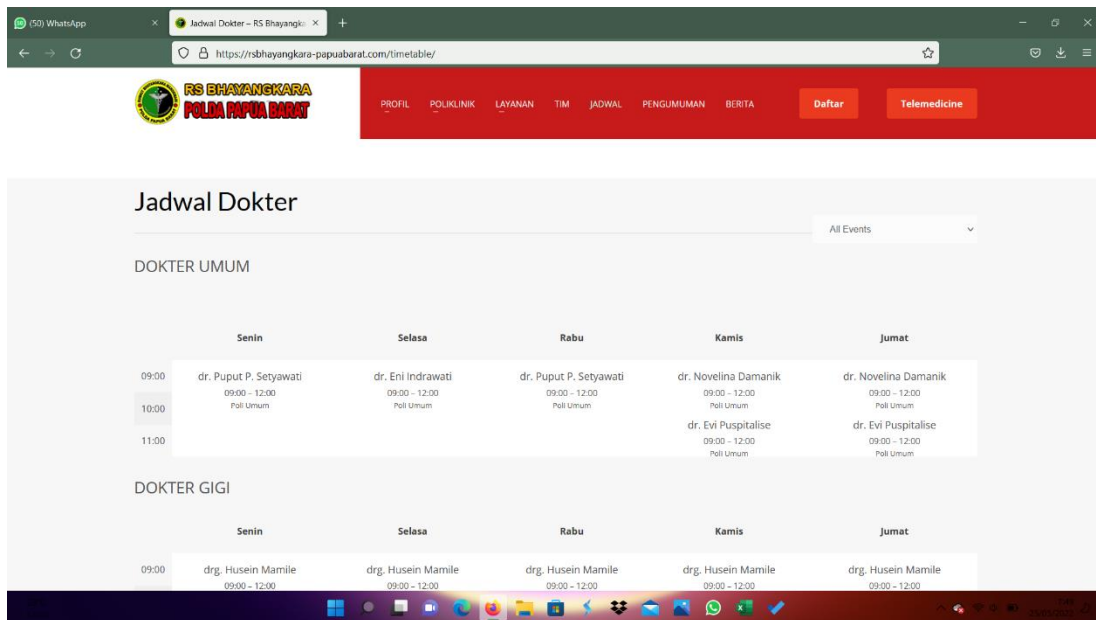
(50) WhatsApp
Jadwal Dokter – RS Bhayangka
https://rsbhayangkara-papuabarat.com/timetable/

RS BHAYANGKARA
POLDA PAPUA BARAT

PROFIL POLIKLINIK LAYANAN TIM JADWAL PENGUMUMAN BERITA Daftar Telemedicine

Jadwal Dokter

All Events

DOKTER UMUM

| | Senin | Selasa | Rabu | Kamis | Jumat |
|---|---|---|---|---|---|
| 09:00 | dr. Puput P. Setyawati 09:00 – 12:00 Poli Umum | dr. Eni Indrawati 09:00 – 12:00 Poli Umum | dr. Puput P. Setyawati 09:00 – 12:00 Poli Umum | dr. Novelina Damanik 09:00 – 12:00 Poli Umum | dr. Novelina Damanik 09:00 – 12:00 Poli Umum |
| 10:00 | | | | | |
| 11:00 | | | | dr. Evi Puspitalise 09:00 – 12:00 Poli Umum | dr. Evi Puspitalise 09:00 – 12:00 Poli Umum |

DOKTER GIGI

| | Senin | Selasa | Rabu | Kamis | Jumat |
|---|---|---|---|---|---|
| 09:00 | drg. Husein Mamile 09:00 – 12:00 | drg. Husein Mamile 09:00 – 12:00 | drg. Husein Mamile 09:00 – 12:00 | drg. Husein Mamile 09:00 – 12:00 | drg. Husein Mamile 09:00 – 12:00 |